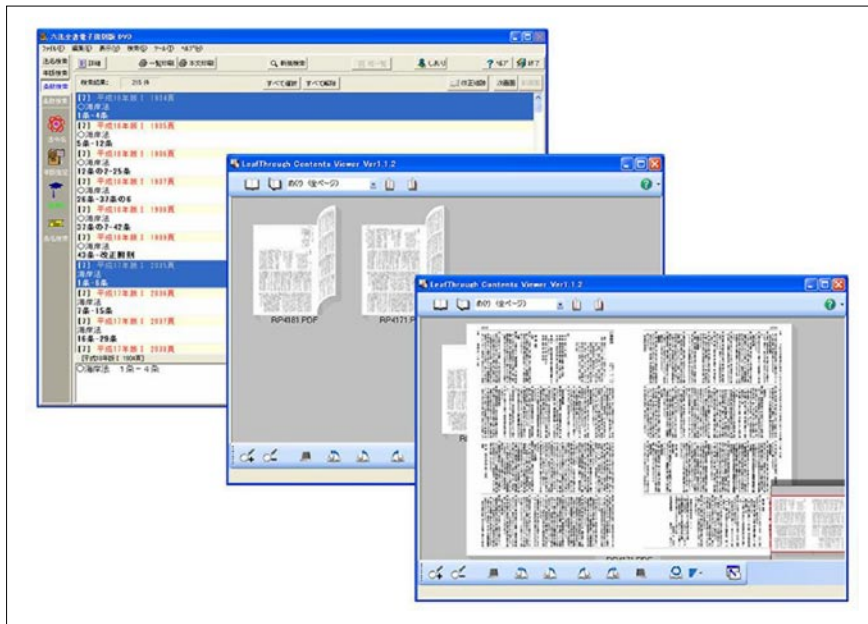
六法全書電子復刻版 DVD

ファイル(F) 編集(E) 表示(V) 検索(S) ツール(T) ヘルプ(H)

法令検索

年図検索

条文検索

詳細

一覧印刷

本文印刷

新規検索

しおり

ヘルプ

終了

検索結果: 215 件

すべて選択

すべて解除

[1] 平成18年版 I 1934頁
○海岸法
1条-4条
[2] 平成18年版 I 1935頁
○海岸法
5条-12条
[3] 平成18年版 I 1936頁
○海岸法
12条の2-25条
[4] 平成18年版 I 1937頁
○海岸法
26条-37条の6
[5] 平成18年版 I 1938頁
○海岸法
37条の7-42条
[6] 平成18年版 I 1939頁
○海岸法
43条-改正附則
[7] 平成17年版 I 2035頁
海岸法
1条-6条
[8] 平成17年版 I 2036頁
海岸法
7条-15条
[9] 平成17年版 I 2037頁
海岸法
16条-29条
[10] 平成17年版 I 2038頁
[平成18年版 I 1934頁]
○海岸法 1条-4条

LeafThrough Contents Viewer Ver1.1.2

あ行 (全ページ)

RP4183.PDF

RP4171.PDF

LeafThrough Contents Viewer Ver1.1.2

あ行 (全ページ)